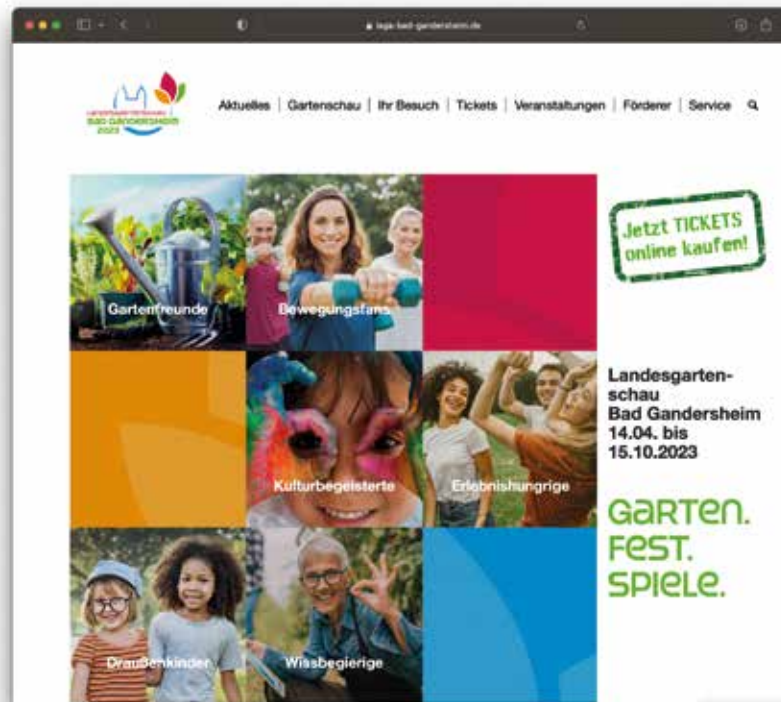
laga-bad-gandersheim.de

LANDESGARTENSCHAU BAD GANDERSHEIM 2023

Aktuelles | Gartenschau | Ihr Besuch | Tickets | Veranstaltungen | Förderer | Service

Jetzt TICKETS online kaufen!

Gartenfreunde

Bewegungsfans

Kulturbegeisterte

Erlebnishungrige

Draußenkinder

Wissbegierige

Landesgartenschau Bad Gandersheim 14.04. bis 15.10.2023

GARTEN. FEST. SPIELE.